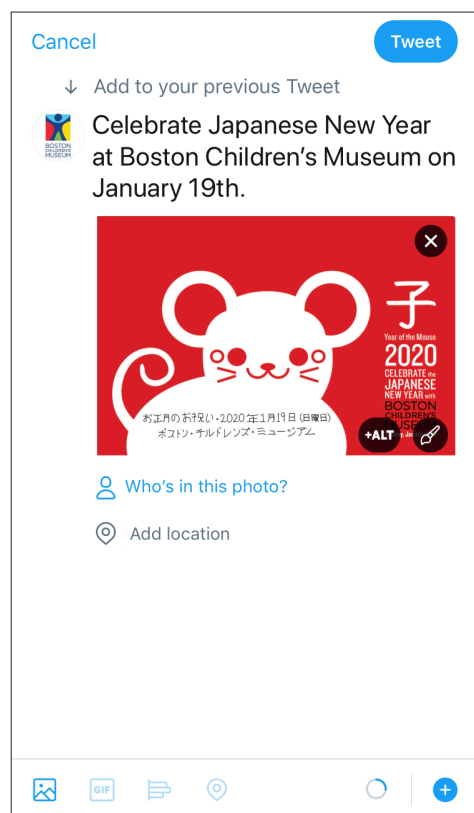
Cancel

Tweet

↓ Add to your previous Tweet

BOSTON CHILDREN'S MUSEUM

Celebrate Japanese New Year at Boston Children's Museum on January 19th.

子

Year of the Mouse

2020

CELEBRATE the JAPANESE NEW YEAR with BOSTON CHILDREN'S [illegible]

お正月のお祝い・2020年1月19日(日曜日)
ボストン・チルドレンズ・ミュージアム

+ALT

Who's in this photo?

Add location

GIF